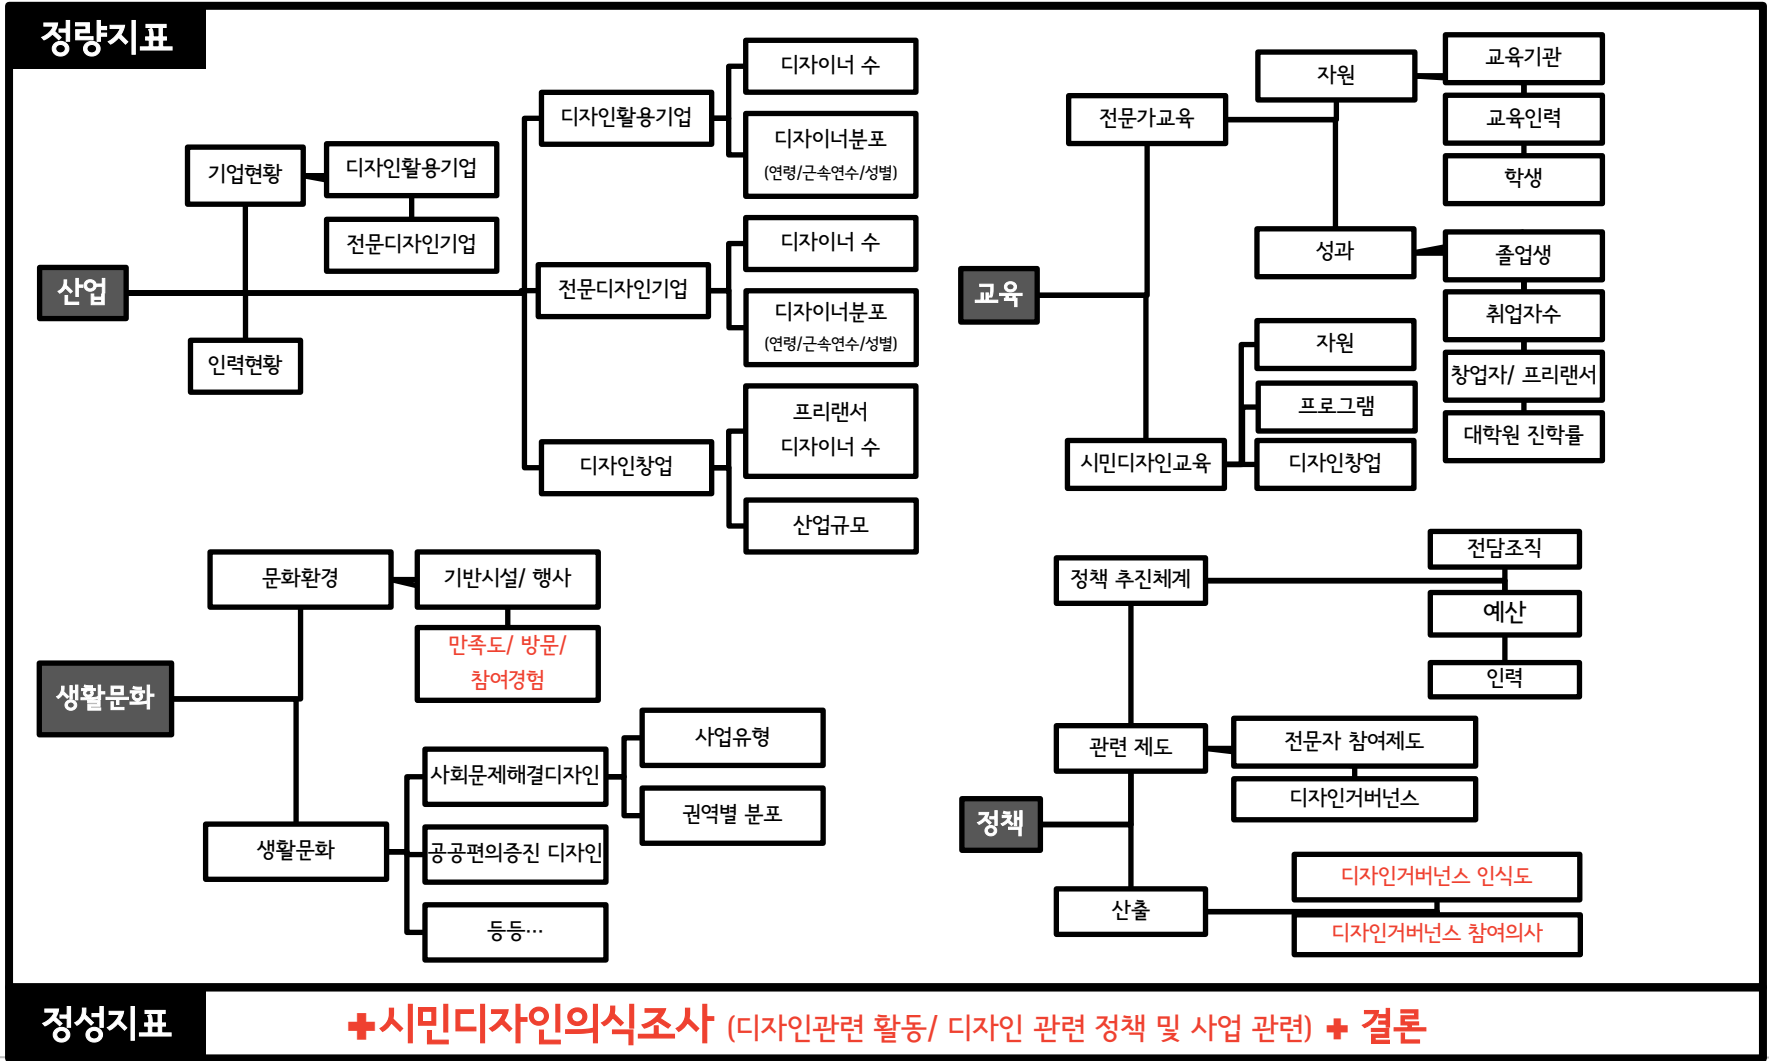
정량지표

산업

기업현황

디자인활용기업

전문디자인기업

인력현황

디자인활용기업

디자이너 수

디자이너분포 (연령/근속연수/성별)

전문디자인기업

디자이너 수

디자이너분포 (연령/근속연수/성별)

디자인창업

프리랜서 디자이너 수

산업규모

교육

전문가교육

자원

교육기관

교육인력

학생

성과

졸업생

취업자수

창업자/ 프리랜서

대학원 진학률

시민디자인교육

자원

프로그램

디자인창업

생활문화

문화환경

기반시설/ 행사

만족도/ 방문/ 참여경험

생활문화

사회문제해결디자인

사업유형

권역별 분포

공공편의증진 디자인

등등…

정책

정책 추진체계

전담조직

예산

인력

관련 제도

전문자 참여제도

디자인거버넌스

산출

디자인거버넌스 인식도

디자인거버넌스 참여의사

정성지표

+시민디자인의식조사 (디자인관련 활동/ 디자인 관련 정책 및 사업 관련) + 결론